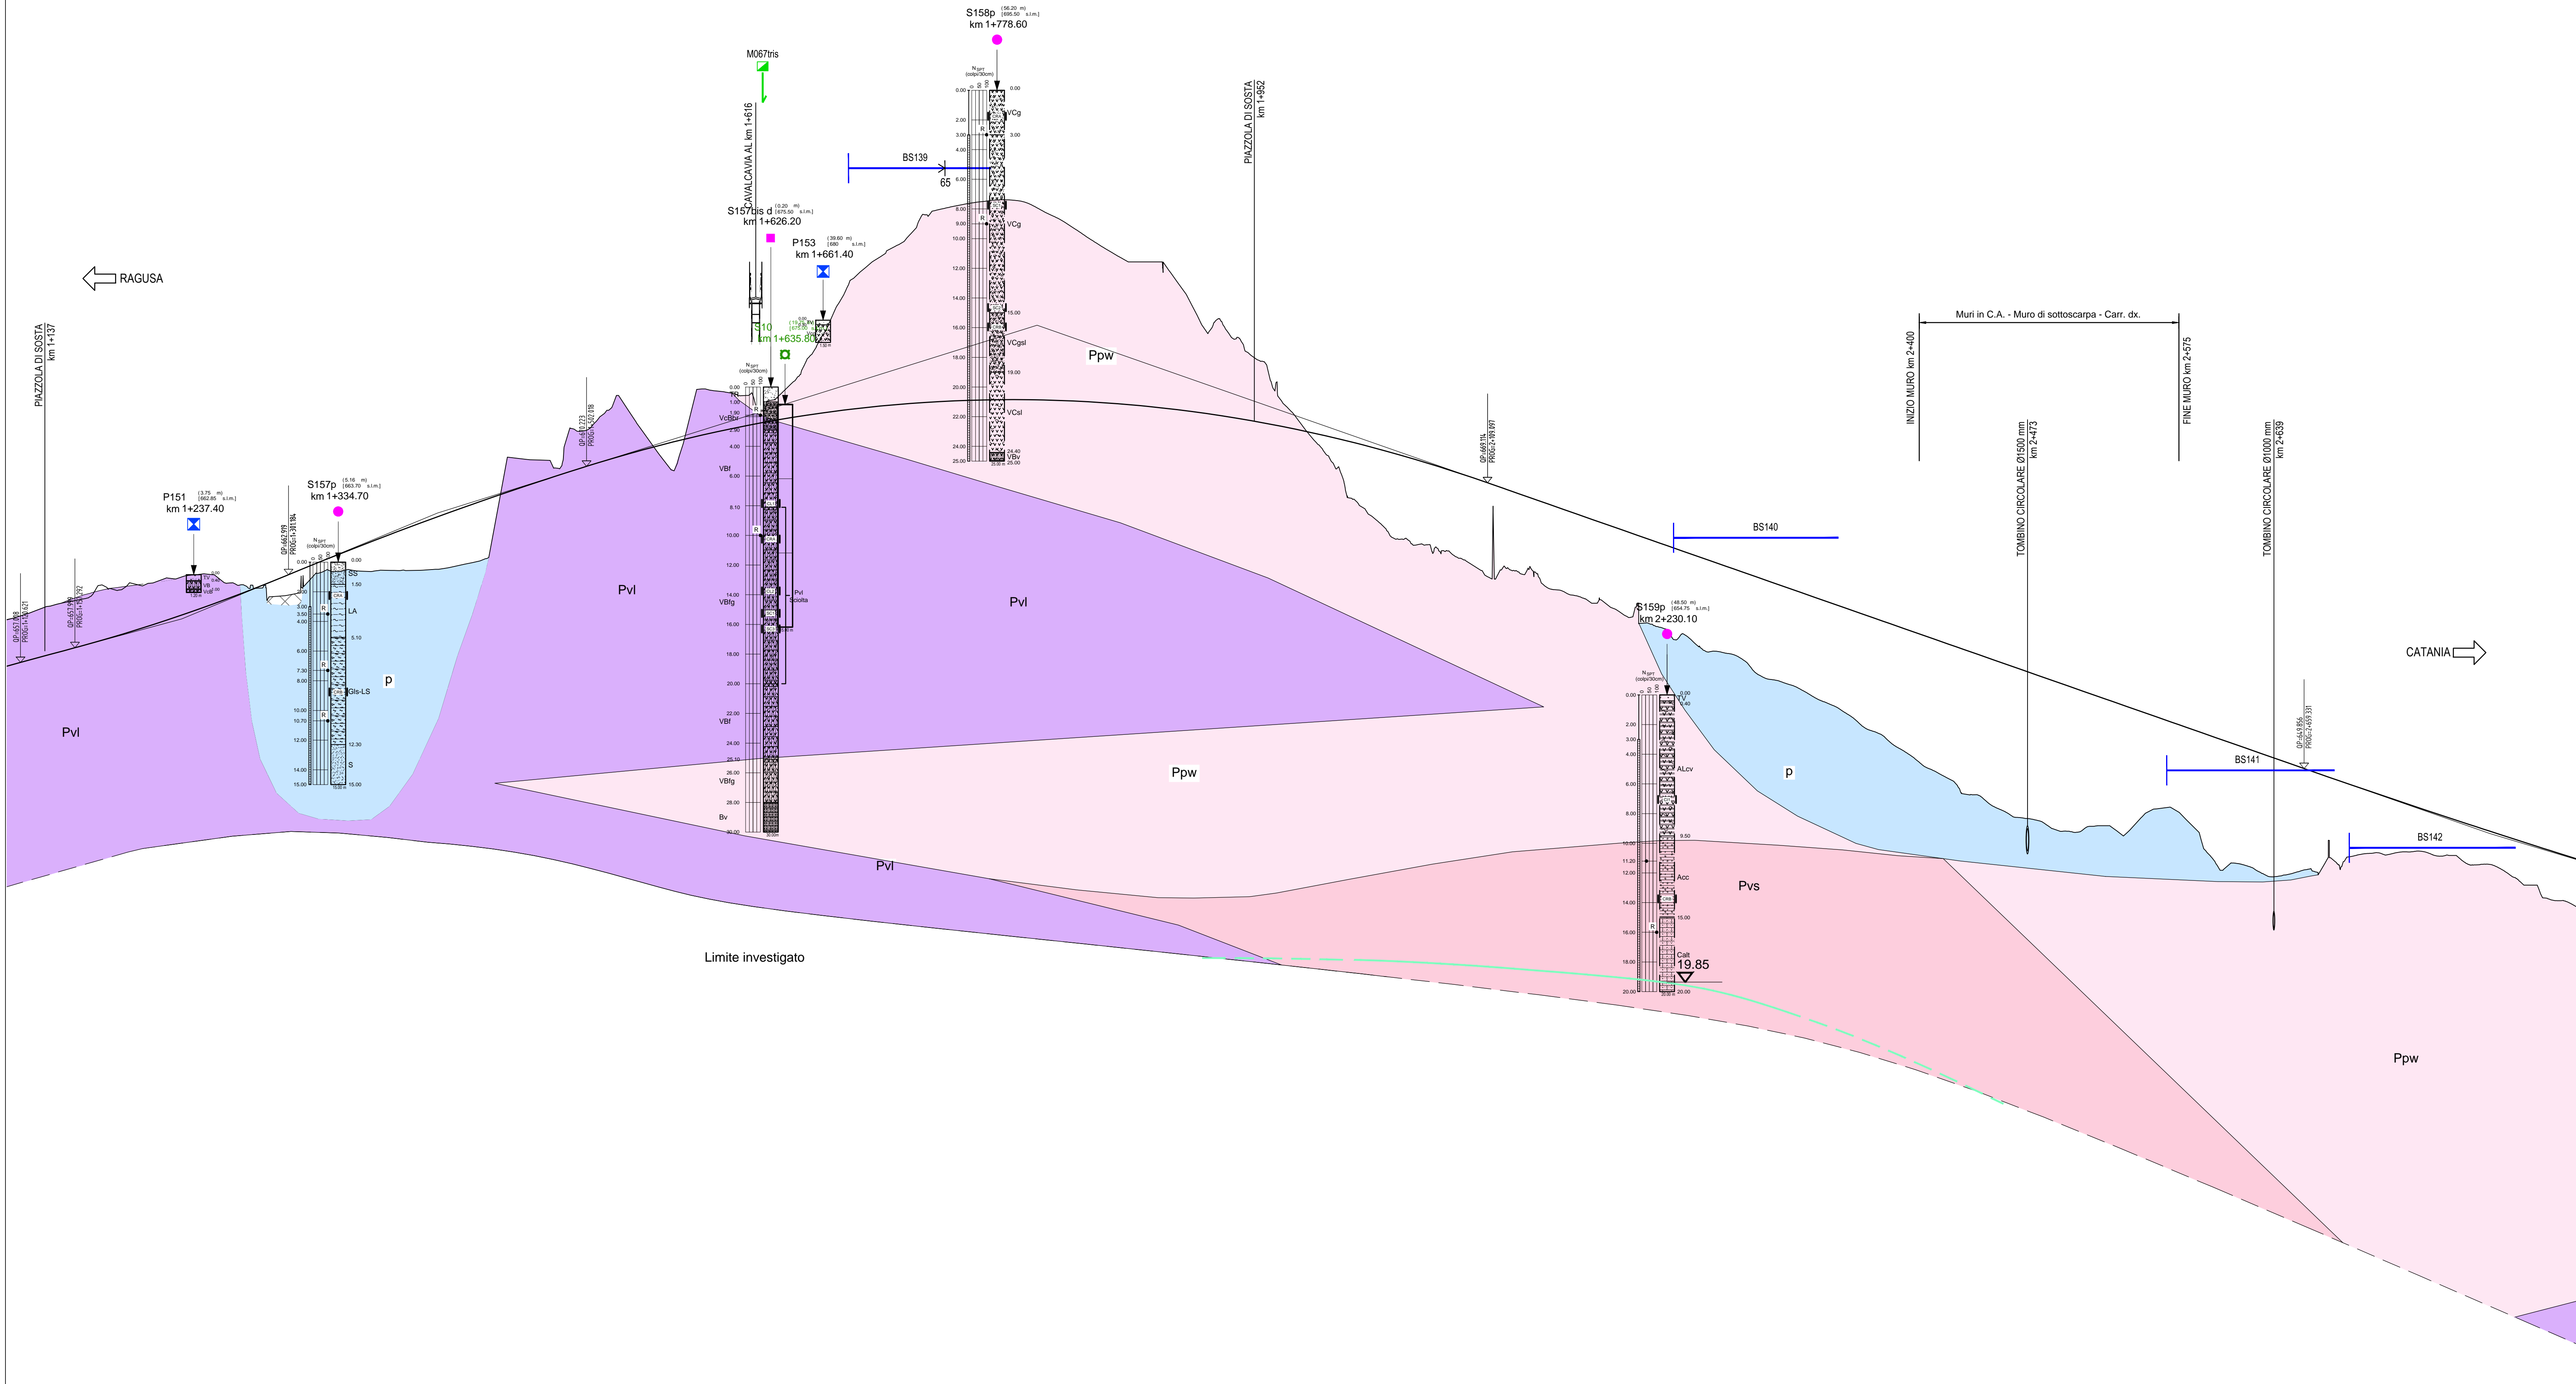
S158p (56.20 m) [695.50 s.l.m.]
km 1+778.60

M067tris

CAVALCAVIA AL km 1+616

S157bis d (0.20 m) [675.50 s.l.m.]
km 1+626.20

P153 (39.60 m) [680 s.l.m.]
km 1+661.40

S10
km 1+635.80

BS139
65

PIAZZOLA DI SOSTA
km 1+952

RAGUSA

PIAZZOLA DI SOSTA
km 1+137

P151 (3.75 m) [662.85 s.l.m.]
km 1+237.40

S157p (5.18 m) [663.70 s.l.m.]
km 1+334.70

$N_{SPT}$ (colpi/30cm)

0.00
2.00
3.00
4.00
6.00
8.00
9.00
10.00
12.00
14.00
15.00
16.00
18.00
19.00
20.00
22.00
24.00
24.40
25.00

VCg
VCg
VCgsl
VCsl
VBv

Ppw
Pvl
Pvl
Pvl
Pvl
p
p
Ppw
Pvs
Ppw

Pvl Sciolta

VcBbr
VBf
VBfg
VBf
VBfg
Bv

SS
LA
Gls-LS
S

ALcv
Acc
Calt

1.50
3.00
3.50
4.00
5.10
6.00
7.30
8.00
10.00
10.70
12.00
12.30
14.00
15.00

Muri in C.A. - Muro di sottoscarpa - Carr. dx.

INIZIO MURO km 2+400

FINE MURO km 2+575

TOMBINO CIRCOLARE Ø1500 mm
km 2+473

TOMBINO CIRCOLARE Ø1000 mm
km 2+639

BS140

S159p (48.50 m) [654.75 s.l.m.]
km 2+230.10

CATANIA

BS141

BS142

9.50
11.20
19.85

Limite investigato